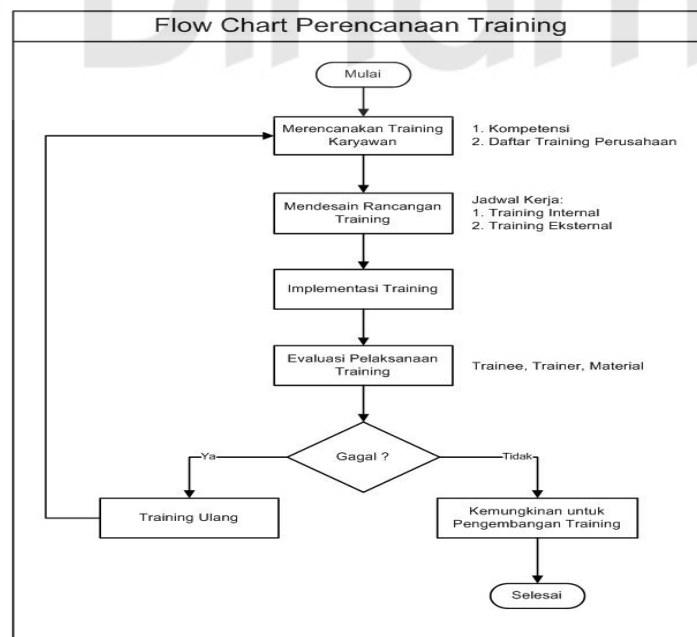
Flow Chart Perencanaan Training

Mulai

Merencanakan Training Karyawan

1. Kompetensi
2. Daftar Training Perusahaan

Mendesain Rancangan Training

Jadwal Kerja:
1. Training Internal
2. Training Eksternal

Implementasi Training

Evaluasi Pelaksanaan Training

Trainee, Trainer, Material

Gagal ?

Ya

Tidak

Training Ulang

Kemungkinan untuk Pengembangan Training

Selesai